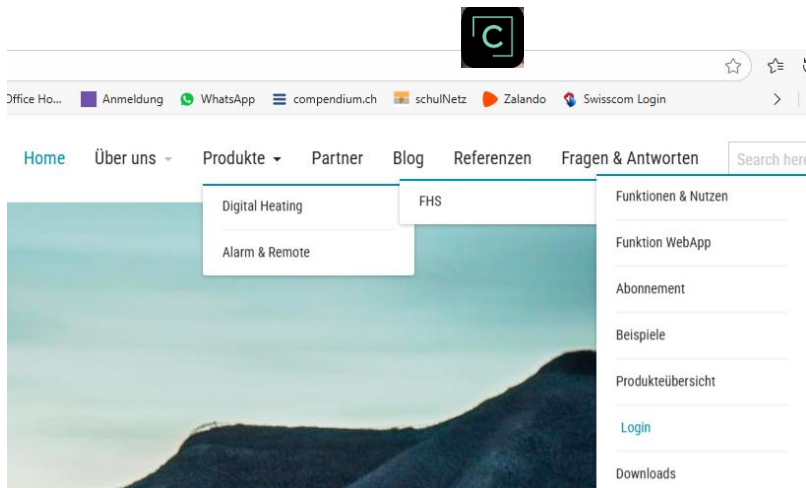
C

Office Ho... Anmeldung WhatsApp compendium.ch schulNetz Zalando Swisscom Login

Home Über uns Produkte Partner Blog Referenzen Fragen & Antworten Search here

Digital Heating
Alarm & Remote

FHS

Funktionen & Nutzen
Funktion WebApp
Abonnement
Beispiele
Produkteübersicht
Login
Downloads